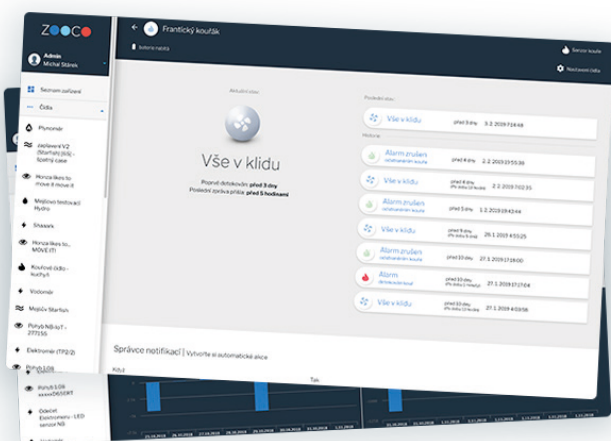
ZOOCO

Admin
Michal Štárek

Seznam zařízení

Čidla

Plynoměr

zaplavené V2 (Starfish) (SS) - Špatný case

Honza likes to move it move it

Moje testovací Hydro

Shaaark

Honza likes to MOVE IT!

Kouřové čidlo - kuchyň

Vodoměr

Mojitov Starfish

Pohyb NB-IoT - 277155

Elektroměr (TP2/2)

Pohyb 1.08

Pohyb 1.08 xxxxxDESERT

Odečet Elektroměru - LED sensor NB

Frantický kouřák

Baterie nabitá

Senzor kouře

Nastavení čidla

Aktuální stav

Vše v klidu

Poprvé detekováno: před 3 dny
Poslední zpráva přišla: před 5 hodinami

Poslední stav

Vše v klidu před 3 dny 3. 2. 2019 7:14:48

Historie

Alarm zrušen detekování kouře před 3 dny 2. 2. 2019 23:55:36

Vše v klidu před 3 dny 2. 2. 2019 7:02:35

Alarm zrušen detekování kouře před 3 dny 1. 2. 2019 19:42:44

Vše v klidu před 10 dny 28. 1. 2019 4:55:25

Alarm zrušen detekování kouře před 10 dny 27. 1. 2019 17:18:00

Alarm detekování kouře před 10 dny 27. 1. 2019 17:17:04

Vše v klidu před 10 dny 27. 1. 2019 4:03:58

Správce notifikací | Vytvořte si automatické akce

Kouř

Tok

23.10.2018 24.10.2018 27.10.2018 28.10.2018 29.10.2018 30.10.2018 31.10.2018 1.11.2018 2.11.2018 3.11.2018